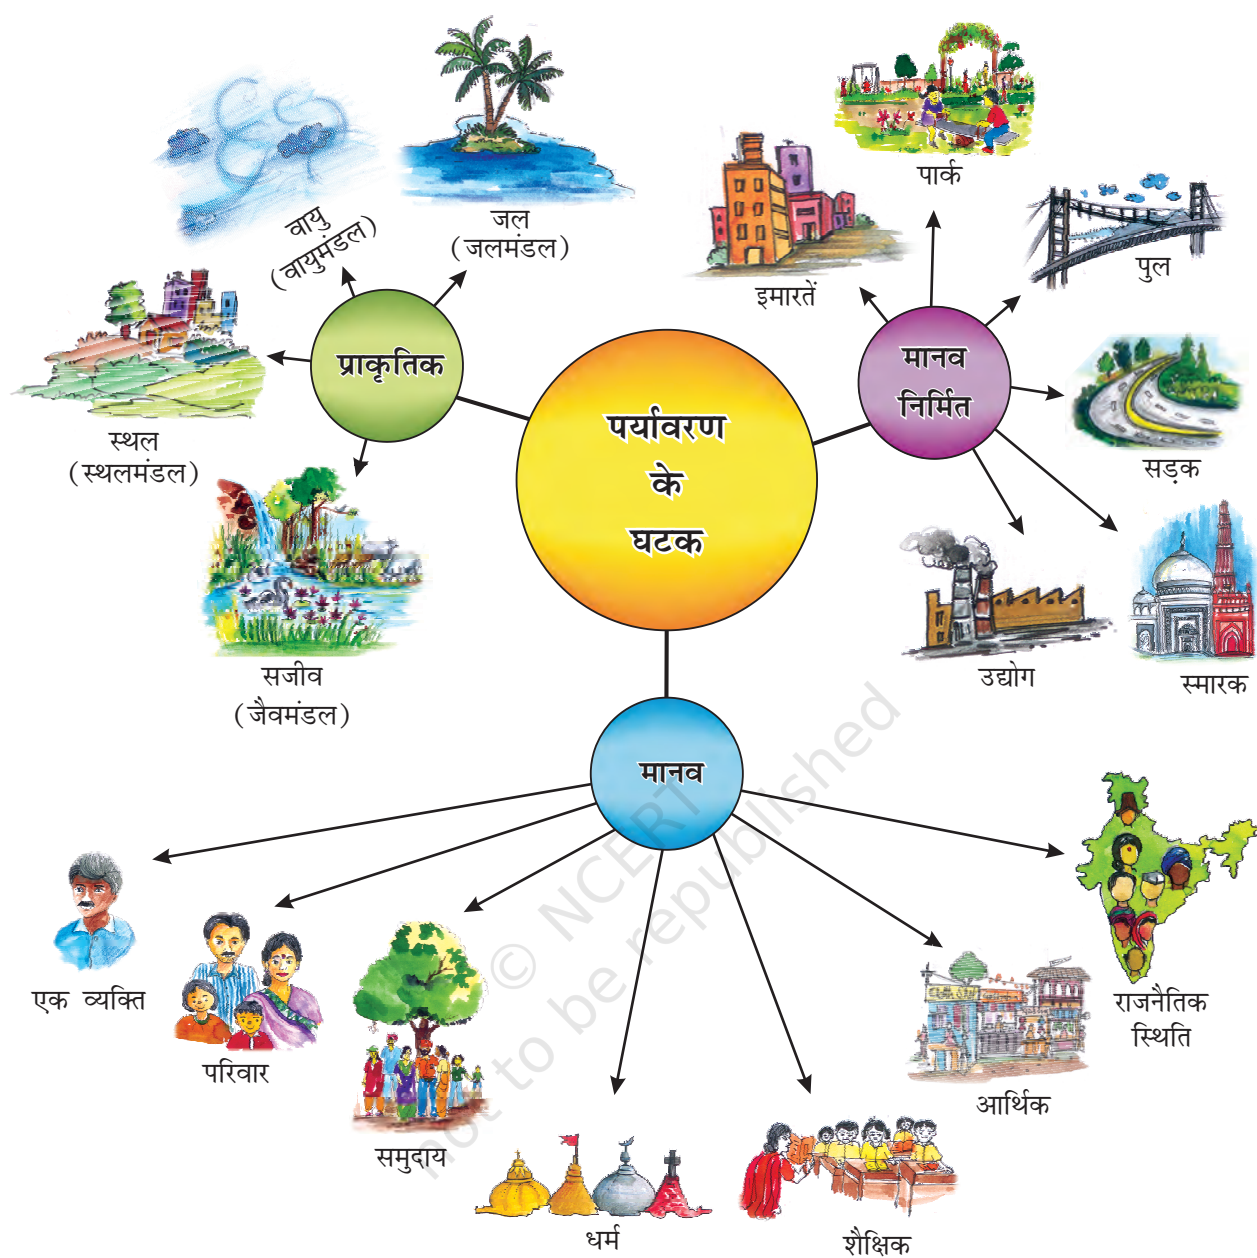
पर्यावरण के घटक

प्राकृतिक

वायु (वायुमंडल)

जल (जलमंडल)

स्थल (स्थलमंडल)

सजीव (जैवमंडल)

मानव निर्मित

पार्क

इमारतें

पुल

सड़क

उद्योग

स्मारक

मानव

एक व्यक्ति

परिवार

समुदाय

धर्म

शैक्षिक

आर्थिक

राजनैतिक स्थिति

© NCERT not to be republished